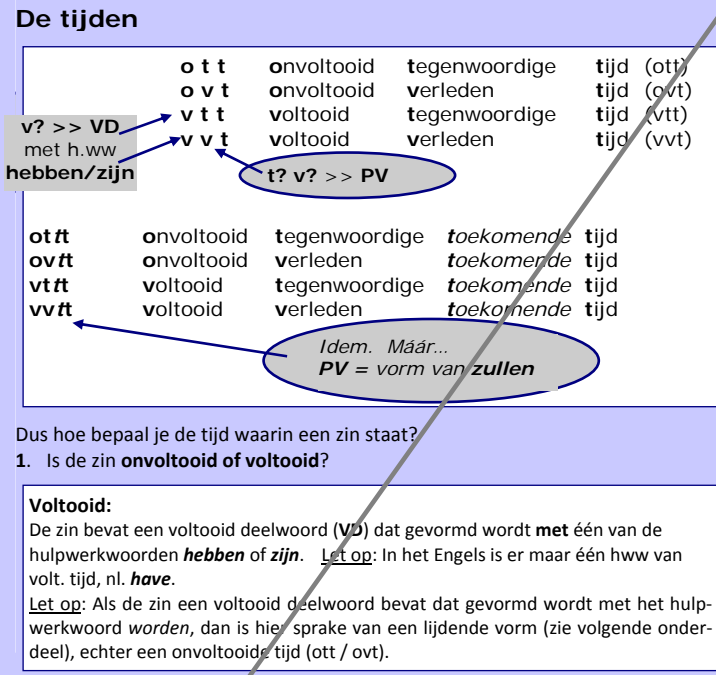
De tijden

| | | | | |
|---|---|---|---|---|
| o t t | onvoltooid | tegenwoordige | tijd | (ott) |
| o v t | onvoltooid | verleden | tijd | (ovt) |
| v t t | voltooid | tegenwoordige | tijd | (vtt) |
| v v t | voltooid | verleden | tijd | (vvt) |

v? >> VD met h.ww hebben/zijn

t? v? >> PV

| | | | | |
|---|---|---|---|---|
| ottt | onvoltooid | tegenwoordige | toekomende | tijd |
| ovtt | onvoltooid | verleden | toekomende | tijd |
| vttt | voltooid | tegenwoordige | toekomende | tijd |
| vvtt | voltooid | verleden | toekomende | tijd |

Idem. Máár...
PV = vorm van zullen

Dus hoe bepaal je de tijd waarin een zin staat?

1. Is de zin onvoltooid of voltooid?

Voltooid:
De zin bevat een voltooid deelwoord (VD) dat gevormd wordt met één van de hulpwerkwoorden hebben of zijn. Let op: In het Engels is er maar één hww van volt. tijd, nl. have.
Let op: Als de zin een voltooid deelwoord bevat dat gevormd wordt met het hulpwerkwoord worden, dan is hier sprake van een lijdende vorm (zie volgende onderdeel), echter een onvoltooide tijd (ott / ovt).